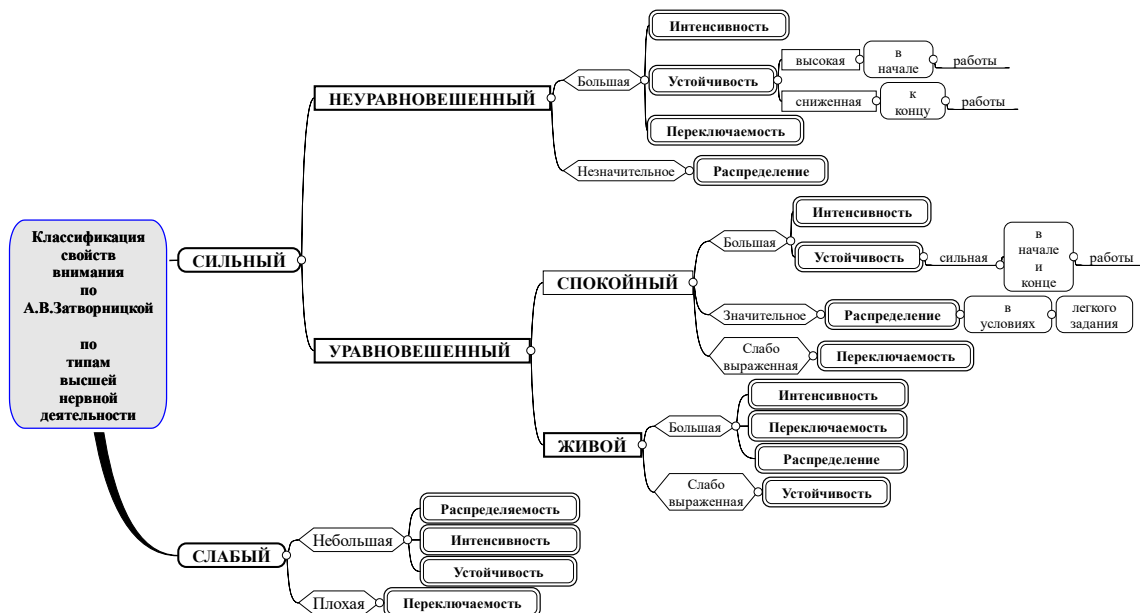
Классификация свойств внимания по А.В.Затворницкой

по типам высшей нервной деятельности

СИЛЬНЫЙ

НЕУРАВНОВЕШЕННЫЙ

Большая

Интенсивность

Устойчивость

высокая

в начале

работы

сниженная

к концу

работы

Переключаемость

Незначительное

Распределение

УРАВНОВЕШЕННЫЙ

СПОКОЙНЫЙ

Большая

Интенсивность

Устойчивость

сильная

в начале и конце

работы

Значительное

Распределение

в условиях

легкого задания

Слабо выраженная

Переключаемость

ЖИВОЙ

Большая

Интенсивность

Переключаемость

Распределение

Слабо выраженная

Устойчивость

СЛАБЫЙ

Небольшая

Распределяемость

Интенсивность

Устойчивость

Плохая

Переключаемость